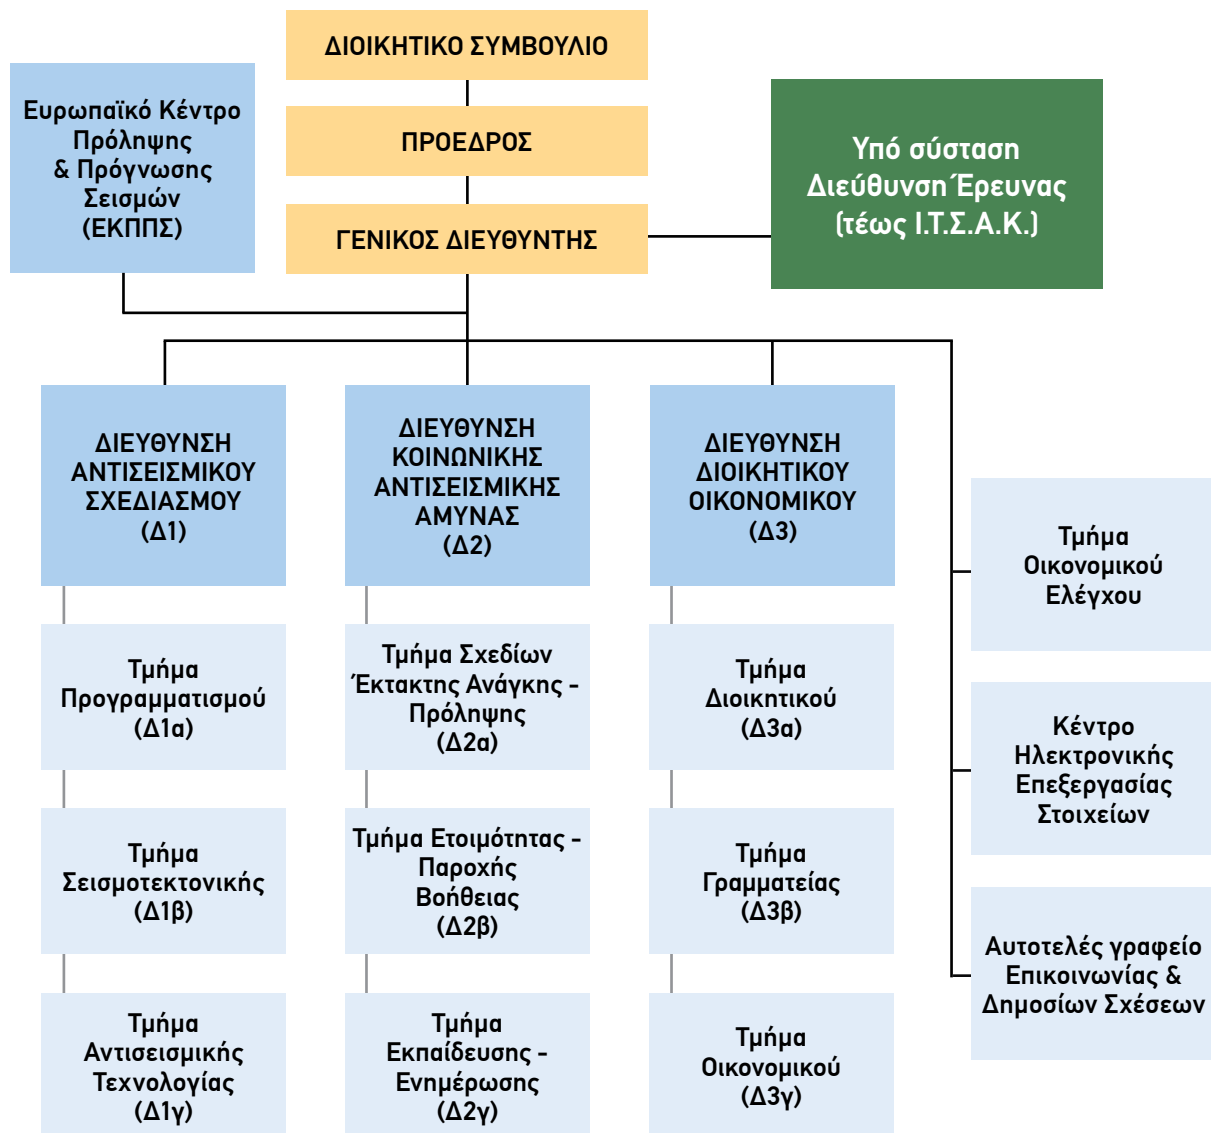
ΔΙΟΙΚΗΤΙΚΟ ΣΥΜΒΟΥΛΙΟ

ΠΡΟΕΔΡΟΣ

ΓΕΝΙΚΟΣ ΔΙΕΥΘΥΝΤΗΣ

Ευρωπαϊκό Κέντρο Πρόληψης & Πρόγνωσης Σεισμών (ΕΚΠΠΣ)

Υπό σύσταση Διεύθυνση Έρευνας (τέως Ι.Τ.Σ.Α.Κ.)

ΔΙΕΥΘΥΝΣΗ ΑΝΤΙΣΕΙΣΜΙΚΟΥ ΣΧΕΔΙΑΣΜΟΥ (Δ1)

Τμήμα Προγραμματισμού (Δ1α)

Τμήμα Σεισμοτεκτονικής (Δ1β)

Τμήμα Αντισεισμικής Τεχνολογίας (Δ1γ)

ΔΙΕΥΘΥΝΣΗ ΚΟΙΝΩΝΙΚΗΣ ΑΝΤΙΣΕΙΣΜΙΚΗΣ ΑΜΥΝΑΣ (Δ2)

Τμήμα Σχεδίων Έκτακτης Ανάγκης - Πρόληψης (Δ2α)

Τμήμα Ετοιμότητας - Παροχής Βοήθειας (Δ2β)

Τμήμα Εκπαίδευσης - Ενημέρωσης (Δ2γ)

ΔΙΕΥΘΥΝΣΗ ΔΙΟΙΚΗΤΙΚΟΥ ΟΙΚΟΝΟΜΙΚΟΥ (Δ3)

Τμήμα Διοικητικού (Δ3α)

Τμήμα Γραμματείας (Δ3β)

Τμήμα Οικονομικού (Δ3γ)

Τμήμα Οικονομικού Ελέγχου

Κέντρο Ηλεκτρονικής Επεξεργασίας Στοιχείων

Αυτοτελές γραφείο Επικοινωνίας & Δημοσίων Σχέσεων